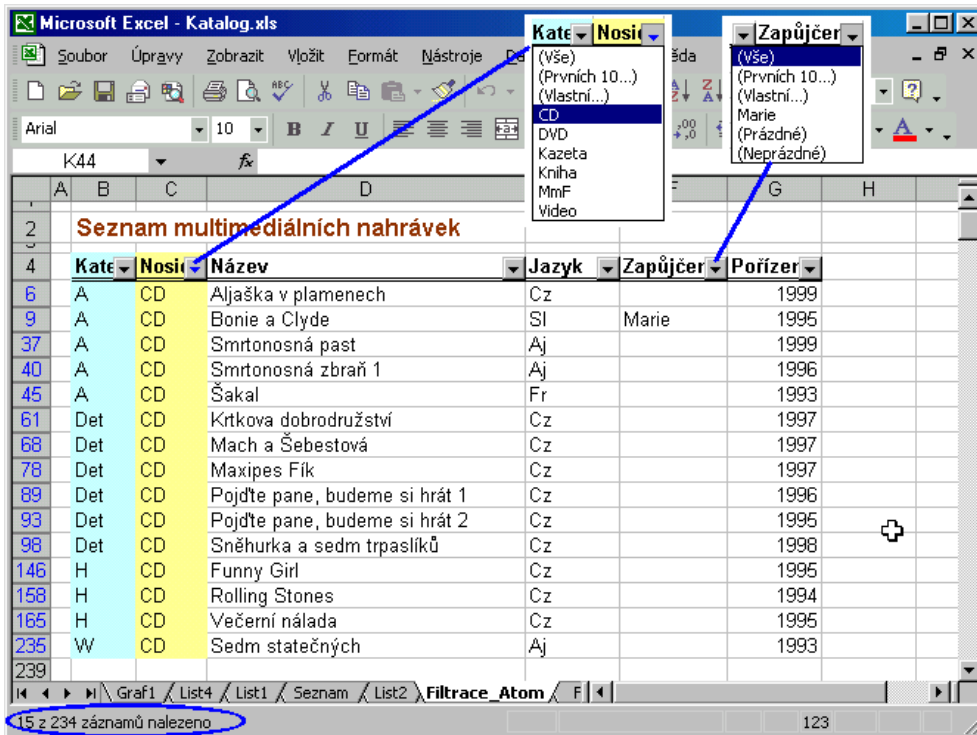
Microsoft Excel - Katalog.xls

Soubor Úpravy Zobrazit Vložit Formát Nástroje Da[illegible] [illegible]ěda

Arial 10 B I U

K44 fx

Kate Nosi

(Vše)
(Prvních 10...)
(Vlastní...)
CD
DVD
Kazeta
Kniha
MmF
Video

Zapůjčen

(Vše)
(Prvních 10...)
(Vlastní...)
Marie
(Prázdné)
(Neprázdné)

| | A | B | C | D | E | F | G | H |
|---|---|---|---|---|---|---|---|---|
| 2 | | Seznam multimediálních nahrávek | | | | | | |
| 4 | | Kate | Nosi | Název | Jazyk | Zapůjčen | Pořízen | |
| 6 | | A | CD | Aljaška v plamenech | Cz | | 1999 | |
| 9 | | A | CD | Bonie a Clyde | Sl | Marie | 1995 | |
| 37 | | A | CD | Smrtonosná past | Aj | | 1999 | |
| 40 | | A | CD | Smrtonosná zbraň 1 | Aj | | 1996 | |
| 45 | | A | CD | Šakal | Fr | | 1993 | |
| 61 | | Det | CD | Krtkova dobrodružství | Cz | | 1997 | |
| 68 | | Det | CD | Mach a Šebestová | Cz | | 1997 | |
| 78 | | Det | CD | Maxipes Fík | Cz | | 1997 | |
| 89 | | Det | CD | Pojďte pane, budeme si hrát 1 | Cz | | 1996 | |
| 93 | | Det | CD | Pojďte pane, budeme si hrát 2 | Cz | | 1995 | |
| 98 | | Det | CD | Sněhurka a sedm trpaslíků | Cz | | 1998 | |
| 146 | | H | CD | Funny Girl | Cz | | 1995 | |
| 158 | | H | CD | Rolling Stones | Cz | | 1994 | |
| 165 | | H | CD | Večerní nálada | Cz | | 1995 | |
| 235 | | W | CD | Sedm statečných | Aj | | 1993 | |
| 239 | | | | | | | | |

Graf1 / List4 / List1 / Seznam / List2 / Filtrace_Atom / F

15 z 234 záznamů nalezeno 123